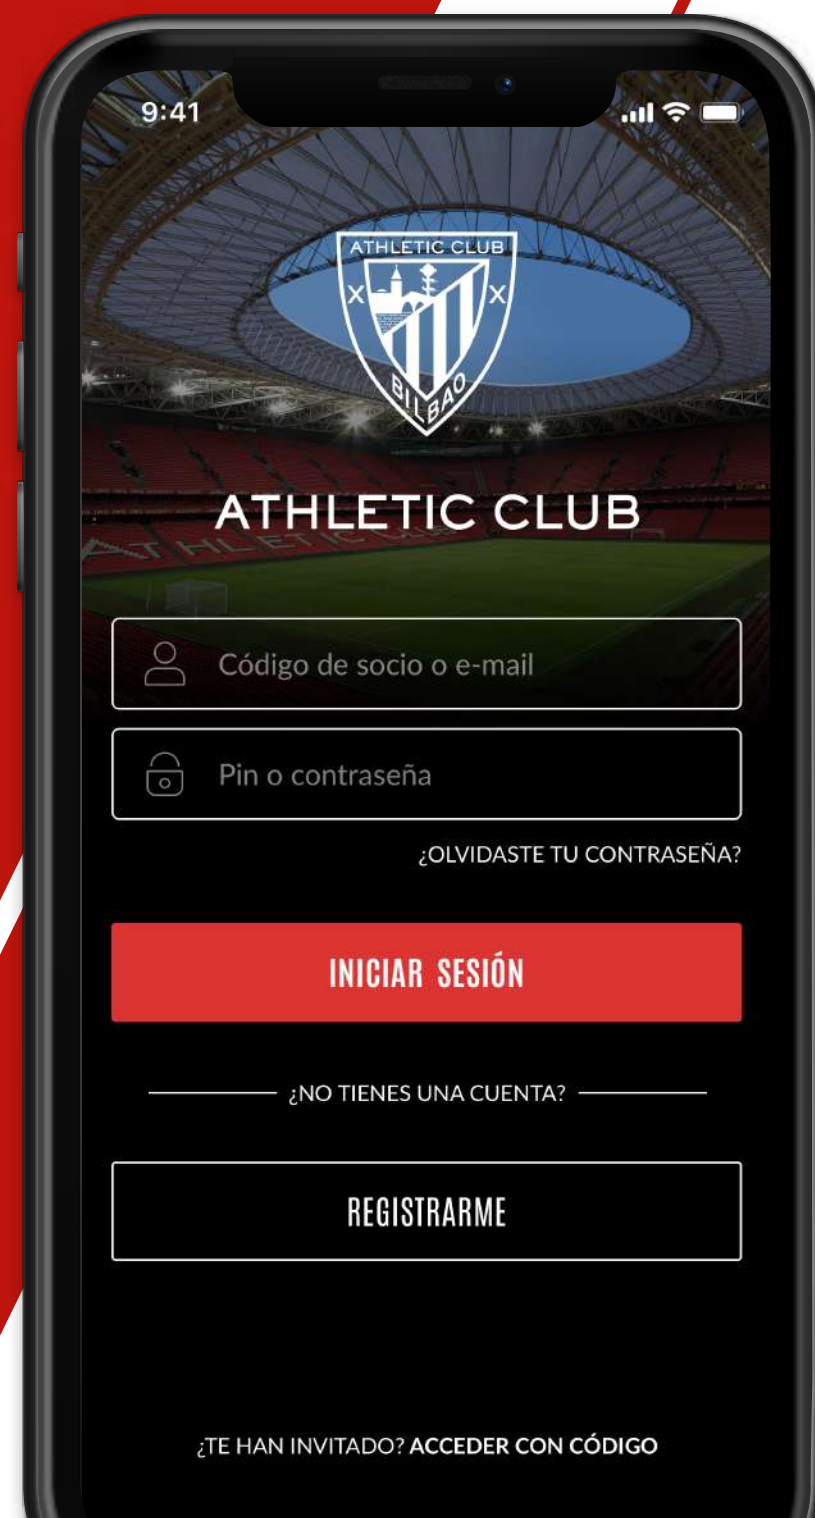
9:41

ATHLETIC CLUB
X X
BILBAO

ATHLETIC CLUB

Código de socio o e-mail

Pin o contraseña

¿OLVIDASTE TU CONTRASEÑA?

INICIAR SESIÓN

¿NO TIENES UNA CUENTA?

REGISTRARME

¿TE HAN INVITADO? ACCEDER CON CÓDIGO